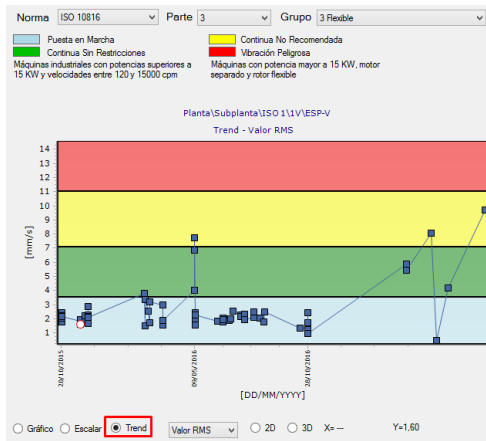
Norma ISO 10816 Parte 3 Grupo 3 Flexible

Puesta en Marcha
Continua Sin Restricciones
Máquinas industriales con potencias superiores a 15 KW y velocidades entre 120 y 15000 cpm

Continua No Recomendada
Vibración Peligrosa
Máquinas con potencia mayor a 15 KW, motor separado y rotor flexible

Planta\Subplanta\ISO 1\1V\ESP-V
Trend - Valor RMS

[mm/s]
14
13
12
11
10
9
8
7
6
5
4
3
2
1

20/10/2015
09/06/2016
28/10/2016

[DD/MM/YYYY]

Gráfico Escalar Trend Valor RMS 2D 3D X= --- Y=1,60